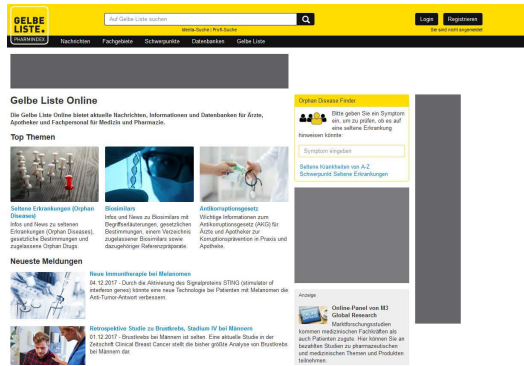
GELBE LISTE. PHARMINDEX

Auf Gelbe Liste suchen

Meta-Suche | Profi-Suche

Login Registrieren

Sie sind nicht angemeldet

Nachrichten Fachgebiete Schwerpunkte Datenbanken Gelbe Liste

Gelbe Liste Online

Die Gelbe Liste Online bietet aktuelle Nachrichten, Informationen und Datenbanken für Ärzte, Apotheker und Fachpersonal für Medizin und Pharmazie.

Top Themen

Seltene Erkrankungen (Orphan Diseases)
Infos und News zu seltenen Erkrankungen (Orphan Diseases), gesetzliche Bestimmungen und zugelassene Orphan Drugs.

Biosimilars
Infos und News zu Biosimilars mit Begriffserläuterungen, gesetzlichen Bestimmungen, einem Verzeichnis zugelassener Biosimilars sowie dazugehöriger Referenzpräparate.

Antikorruptionsgesetz
Wichtige Informationen zum Antikorruptionsgesetz (AKG) für Ärzte und Apotheker zur Korruptionsprävention in Praxis und Apotheke.

Neueste Meldungen

Neue Immuntherapie bei Melanomen
04.12.2017 - Durch die Aktivierung des Signalproteins STING (stimulator of interferon genes) könnte eine neue Technologie bei Patienten mit Melanomen die Anti-Tumor-Antwort verbessern.

Retrospektive Studie zu Brustkrebs, Stadium IV bei Männern
01.12.2017 - Brustkrebs bei Männern ist selten. Eine aktuelle Studie in der Zeitschrift Clinical Breast Cancer stellt die bisher größte Analyse von Brustkrebs bei Männern dar.

Orphan Diseases Finder

Bitte geben Sie ein Symptom ein, um zu prüfen, ob es auf eine seltene Erkrankung hinweisen könnte:

Symptom eingeben

Seltene Krankheiten von A-Z
Schwerpunkt Seltene Erkrankungen

Anzeige

Online-Panel von M3 Global Research
Marktforschungsstudien kommen medizinischen Fachkräften als auch Patienten zugute. Hier können Sie an bezahlten Studien zu pharmazeutischen und medizinischen Themen und Produkten teilnehmen.